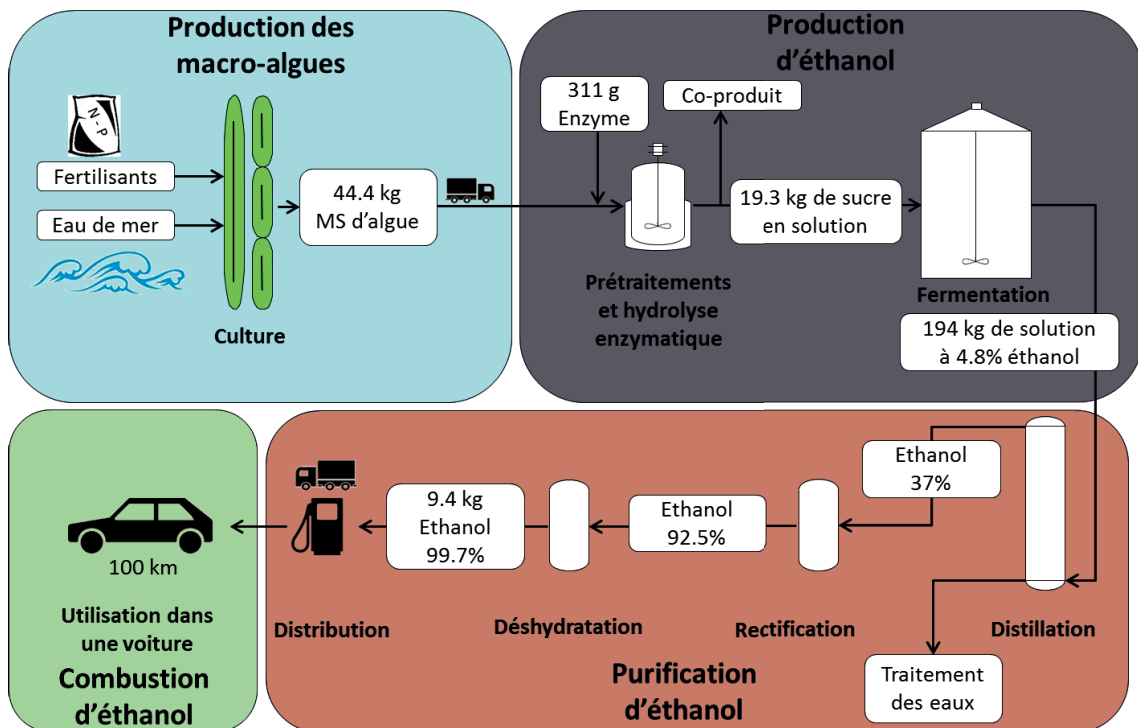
Production des macro-algues

N - P

Fertilisants

Eau de mer

Culture

44.4 kg
MS d'algue

Production d'éthanol

311 g
Enzyme

Co-produit

19.3 kg de sucre en solution

Prétraitements et hydrolyse enzymatique

Fermentation

194 kg de solution à 4.8% éthanol

Utilisation dans une voiture

100 km

Combustion d'éthanol

9.4 kg
Ethanol
99.7%

Ethanol
92.5%

Ethanol
37%

Distribution

Déshydratation

Rectification

Distillation

Traitement des eaux

Purification d'éthanol